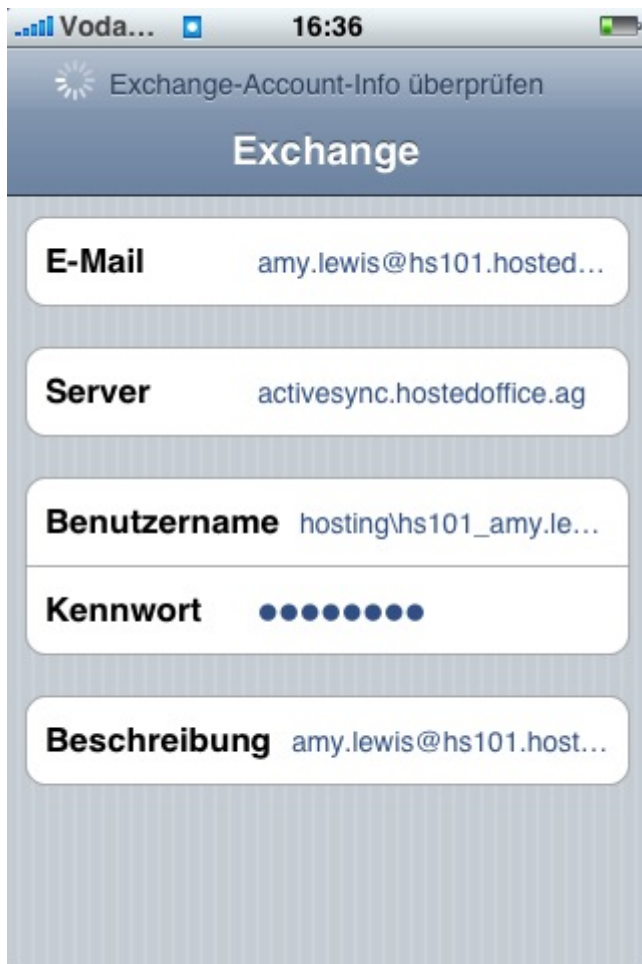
Voda... 16:36

Exchange-Account-Info überprüfen

Exchange

E-Mail amy.lewis@hs101.hosted...

Server activesync.hostedoffice.ag

Benutzername hosting\hs101_amy.le...

Kennwort ••••••••

Beschreibung amy.lewis@hs101.host...